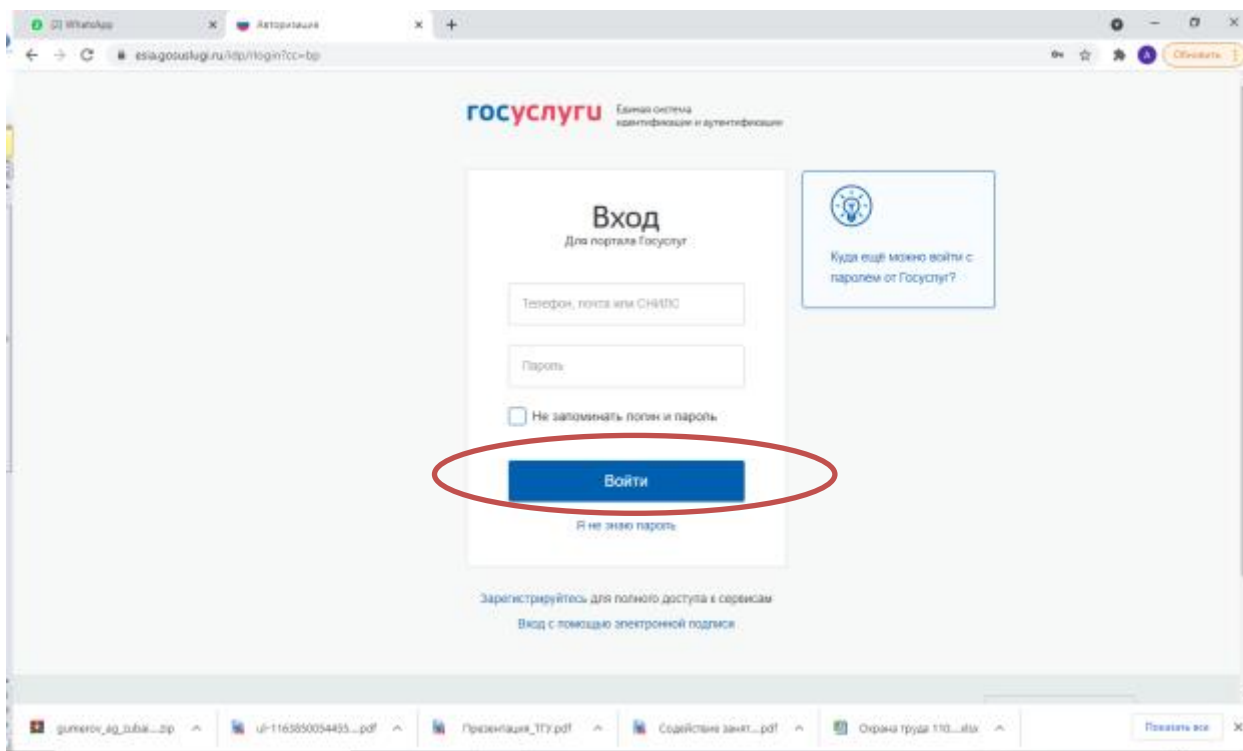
(2) WhatsApp × Авторизация × +

esia.gosuslugi.ru/idp/login?cc=bp

Обновить

госуслуги Единая система идентификации и аутентификации

Вход
Для портала Госуслуг

Телефон, почта или СНИЛС

Пароль

Не запоминать логин и пароль

Войти

Я не знаю пароль

Куда ещё можно войти с паролем от Госуслуг?

Зарегистрируйтесь для полного доступа к сервисам

Вход с помощью электронной подписи

gumerov_ag_zubai....zip ^ ul-1163850054455....pdf ^ Презентация_ТГУ.pdf ^ Содействие занят....pdf ^ Охрана труда 110....xlsx ^ Показать все